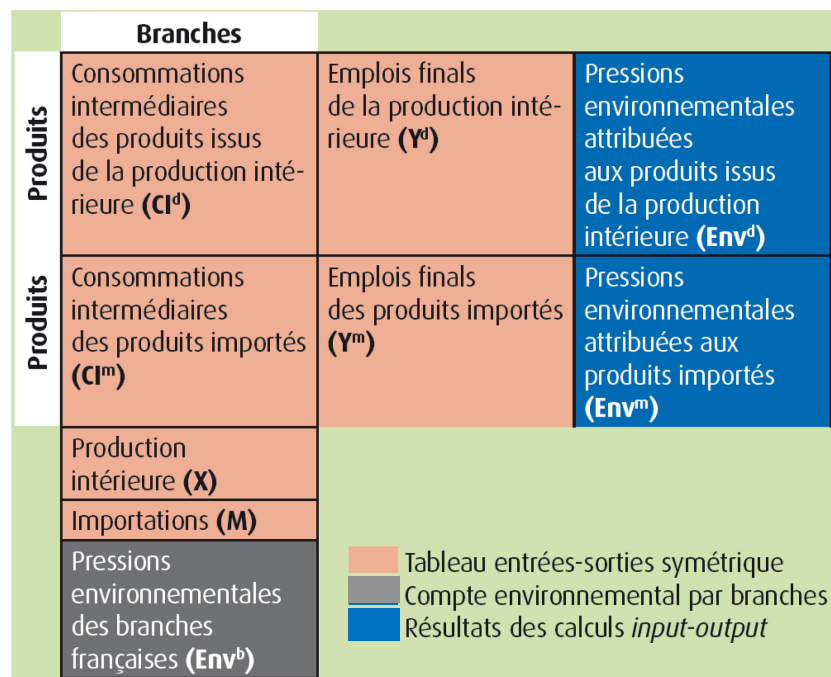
Branches

Produits

Produits

| Consommations intermédiaires des produits issus de la production intérieure (**CI$^{d}$**) | Emplois finals de la production intérieure (**Y$^{d}$**) | Pressions environnementales attribuées aux produits issus de la production intérieure (**Env$^{d}$**) |
|---|---|---|
| Consommations intermédiaires des produits importés (**CI$^{m}$**) | Emplois finals des produits importés (**Y$^{m}$**) | Pressions environnementales attribuées aux produits importés (**Env$^{m}$**) |

Production intérieure (**X**)

Importations (**M**)

Pressions environnementales des branches françaises (**Env$^{b}$**)

Tableau entrées-sorties symétrique
Compte environnemental par branches
Résultats des calculs *input-output*